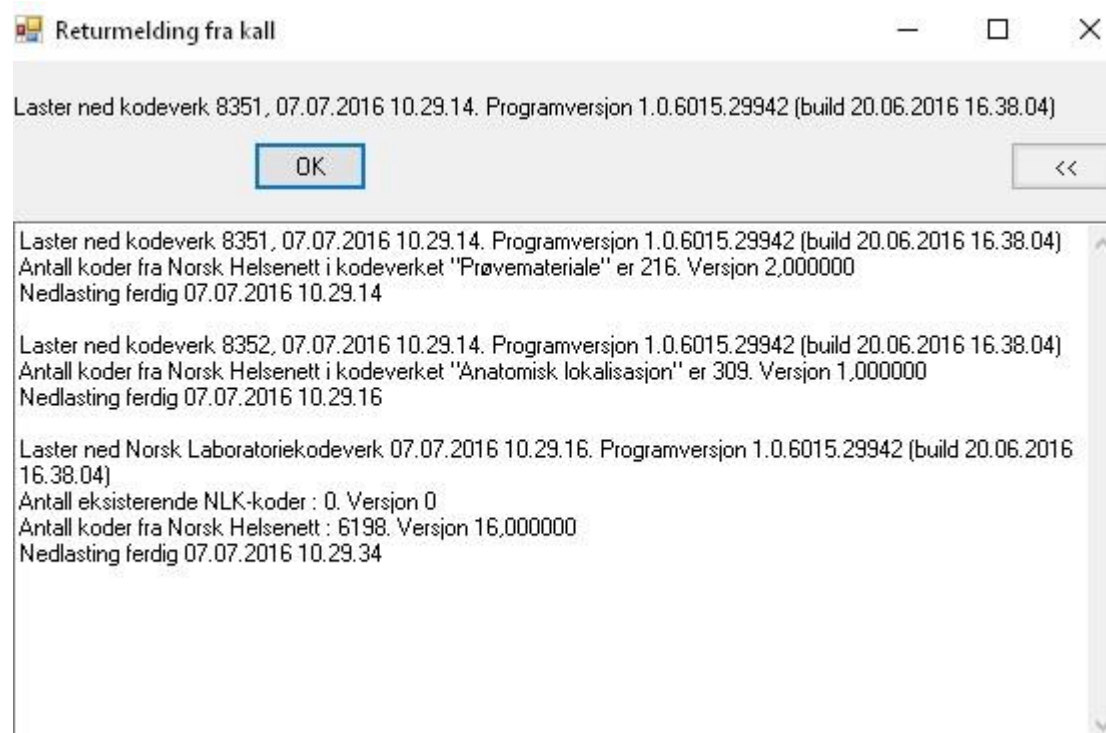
Returmelding fra kall

Laster ned kodeverk 8351, 07.07.2016 10.29.14. Programversjon 1.0.6015.29942 (build 20.06.2016 16.38.04)

OK

<<

Laster ned kodeverk 8351, 07.07.2016 10.29.14. Programversjon 1.0.6015.29942 (build 20.06.2016 16.38.04)
Antall koder fra Norsk Helsenett i kodeverket "Prøvemateriale" er 216. Versjon 2,000000
Nedlasting ferdig 07.07.2016 10.29.14

Laster ned kodeverk 8352, 07.07.2016 10.29.14. Programversjon 1.0.6015.29942 (build 20.06.2016 16.38.04)
Antall koder fra Norsk Helsenett i kodeverket "Anatomisk lokalisasjon" er 309. Versjon 1,000000
Nedlasting ferdig 07.07.2016 10.29.16

Laster ned Norsk Laboratoriekodeverk 07.07.2016 10.29.16. Programversjon 1.0.6015.29942 (build 20.06.2016 16.38.04)
Antall eksisterende NLK-koder : 0. Versjon 0
Antall koder fra Norsk Helsenett : 6198. Versjon 16,000000
Nedlasting ferdig 07.07.2016 10.29.34